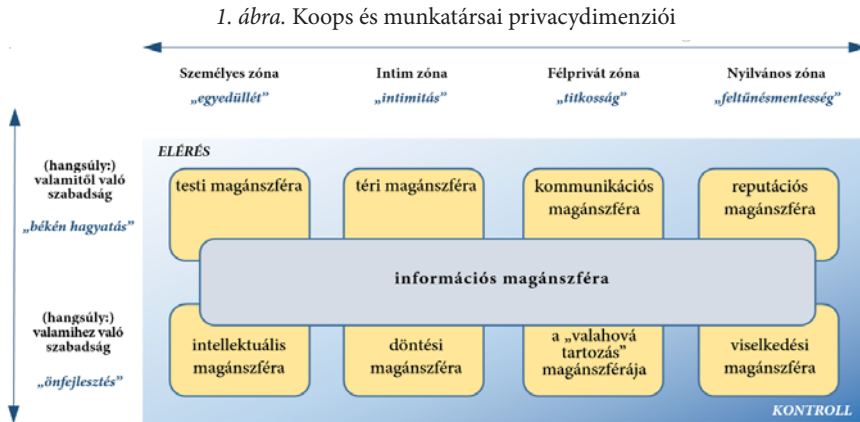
1. ábra. Koops és munkatársai privacydimenziói

Személyes zóna
„egyedüllét”

Intim zóna
„intimitás”

Félprivát zóna
„titkosság”

Nyilvános zóna
„feltűnésmentesség”

(hangsúly:) valamitől való szabadság
„békén hagyatás”

(hangsúly:) valamihez való szabadság
„önfejlesztés”

ELÉRÉS

testi magánszféra

téri magánszféra

kommunikációs magánszféra

reputációs magánszféra

információs magánszféra

intellektuális magánszféra

döntési magánszféra

a „valahová tartozás” magánszférája

viselkedési magánszféra

KONTROLL